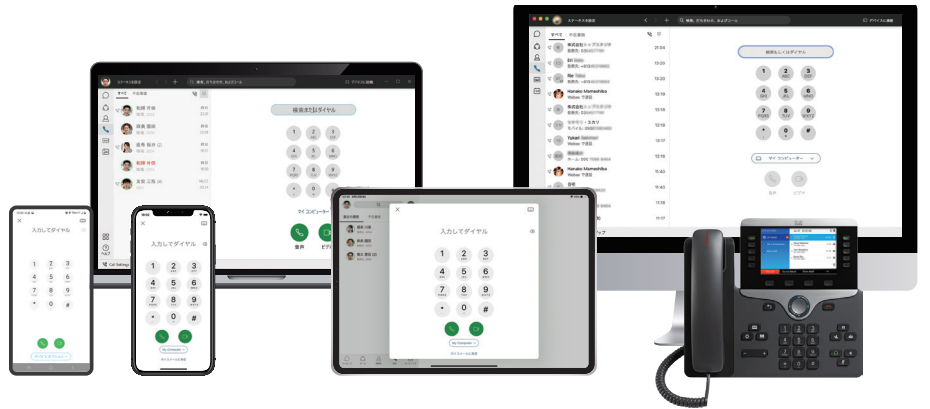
ステータスを設定
検索、または次の作成、およびコール
デバイスに接続
すべて
不在着信
株式会社トップスタイル
21:04
Bill
13:20
Ro
13:20
Hanako Mameshiba
Webex 内線
13:19
株式会社トップスタイル
13:19
Yukari
13:18
13:17
Hanako Mameshiba
Webex 内線
11:40
11:40
13:11
検索もしくはダイヤル
1
2
ABC
3
DEF
4
GHI
5
JKL
6
MNO
7
PQRS
8
TUV
9
WXYZ
*
0
#
マイ コンピューター
音声
ビデオ

ステータスを設定
検索、または次の作成、およびコール
デバイスに接続
すべて
不在着信
検索またはダイヤル
1
2
3
4
5
6
7
8
9
*
0
#
マイ コンピューター
音声
ビデオ
Call Settings
ヘルプ

入力してダイヤル
1
2
3
4
5
6
7
8
9
*
0
#

入力してダイヤル
1
2
3
4
5
6
7
8
9
*
0
#
My Computer

入力してダイヤル
1
2
3
4
5
6
7
8
9
*
0
#
My Computer